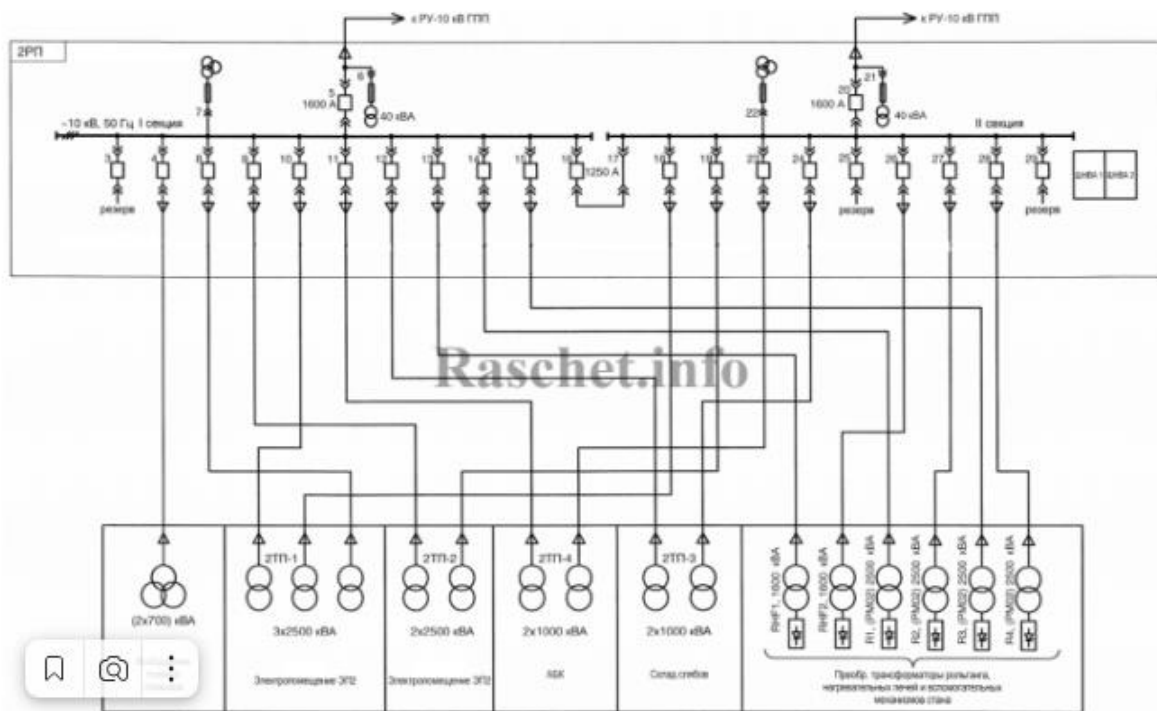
к РУ-10 кВ ГПП
к РУ-10 кВ ГПП
2РП
7
5
1600 А
6
40 кВА
~10 кВ, 50 Гц I секция
22
20
1600 А
21
40 кВА
II секция
3
4
8
9
10
11
12
13
14
15
16
1250 А
17
18
19
23
24
25
26
27
28
29
резерв
резерв
резерв
ШНВА 1
ШНВА 2
Raschet.info
(2х700) кВА
2ТП-1
3х2500 кВА
Электропомещение ЭП2
2ТП-2
2х2500 кВА
Электропомещение ЭП2
2ТП-4
2х1000 кВА
АБК
2ТП-3
2х1000 кВА
Склад слябов
RHF1, 1600 кВА
RHF2, 1600 кВА
R1, (РМ02) 2500 кВА
R2, (РМ02) 2500 кВА
R3, (РМ02) 2500 кВА
R4, (РМ02) 2500 кВА
Преобр. трансформаторы рольганга, нагревательных печей и вспомогательных механизмов стана